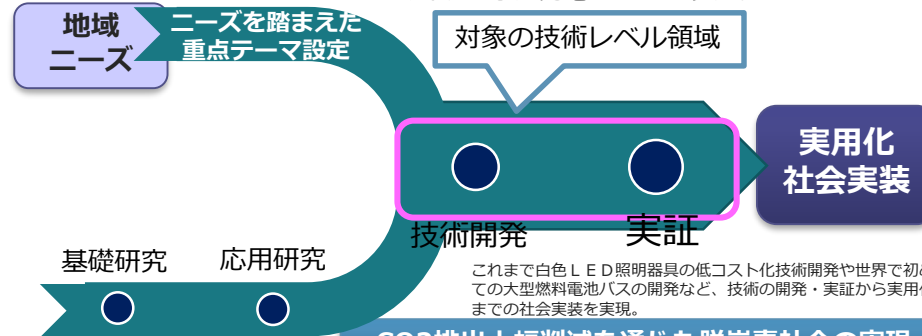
地域
ニーズ

ニーズを踏まえた
重点テーマ設定

対象の技術レベル領域

実用化
社会実装

技術開発

実証

基礎研究

応用研究

これまで白色ＬＥＤ照明器具の低コスト化技術開発や世界で初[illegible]
ての大型燃料電池バスの開発など、技術の開発・実証から実用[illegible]
までの社会実装を実現。

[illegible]